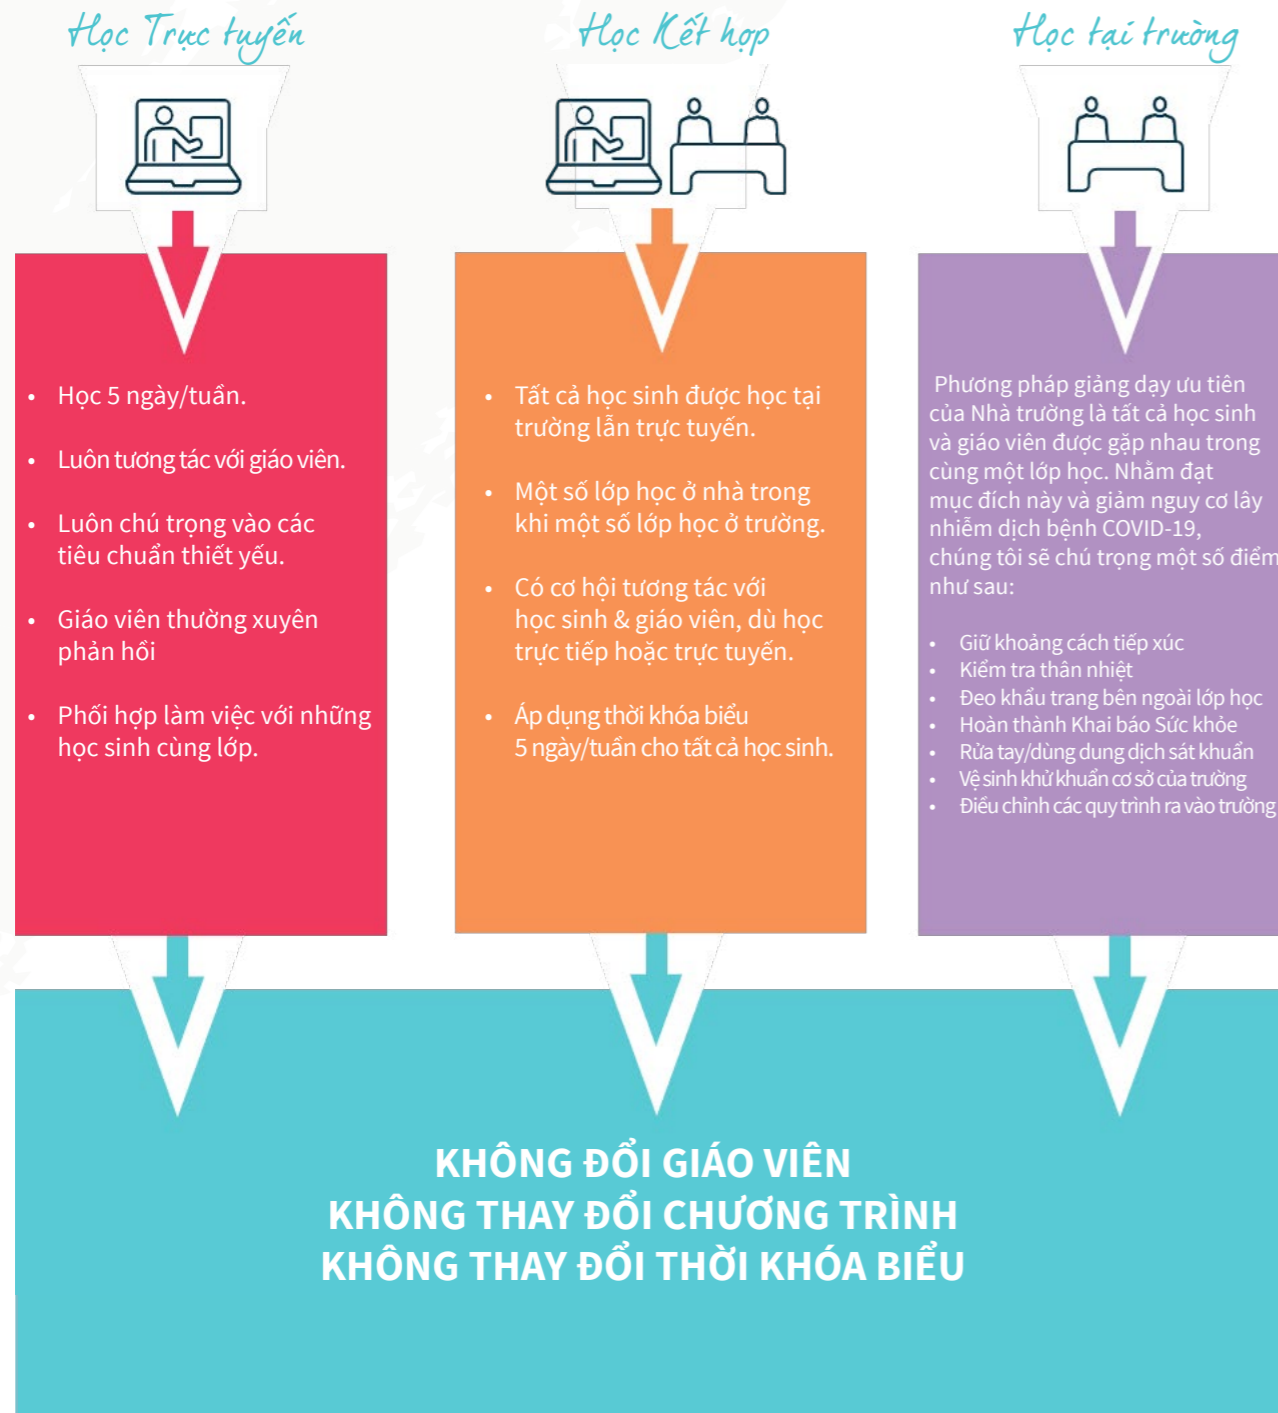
Học Trực tuyến

Học Kết hợp

Học tại trường

- Học 5 ngày/tuần.
- Luôn tương tác với giáo viên.
- Luôn chú trọng vào các tiêu chuẩn thiết yếu.
- Giáo viên thường xuyên phản hồi
- Phối hợp làm việc với những học sinh cùng lớp.

- Tất cả học sinh được học tại trường lẫn trực tuyến.
- Một số lớp học ở nhà trong khi một số lớp học ở trường.
- Có cơ hội tương tác với học sinh & giáo viên, dù học trực tiếp hoặc trực tuyến.
- Áp dụng thời khóa biểu 5 ngày/tuần cho tất cả học sinh.

Phương pháp giảng dạy ưu tiên của Nhà trường là tất cả học sinh và giáo viên được gặp nhau trong cùng một lớp học. Nhằm đạt mục đích này và giảm nguy cơ lây nhiễm dịch bệnh COVID-19, chúng tôi sẽ chú trọng một số điểm như sau:

- Giữ khoảng cách tiếp xúc
- Kiểm tra thân nhiệt
- Đeo khẩu trang bên ngoài lớp học
- Hoàn thành Khai báo Sức khỏe
- Rửa tay/dùng dung dịch sát khuẩn
- Vệ sinh khử khuẩn cơ sở của trường
- Điều chỉnh các quy trình ra vào trường

KHÔNG ĐỔI GIÁO VIÊN
KHÔNG THAY ĐỔI CHƯƠNG TRÌNH
KHÔNG THAY ĐỔI THỜI KHÓA BIỂU